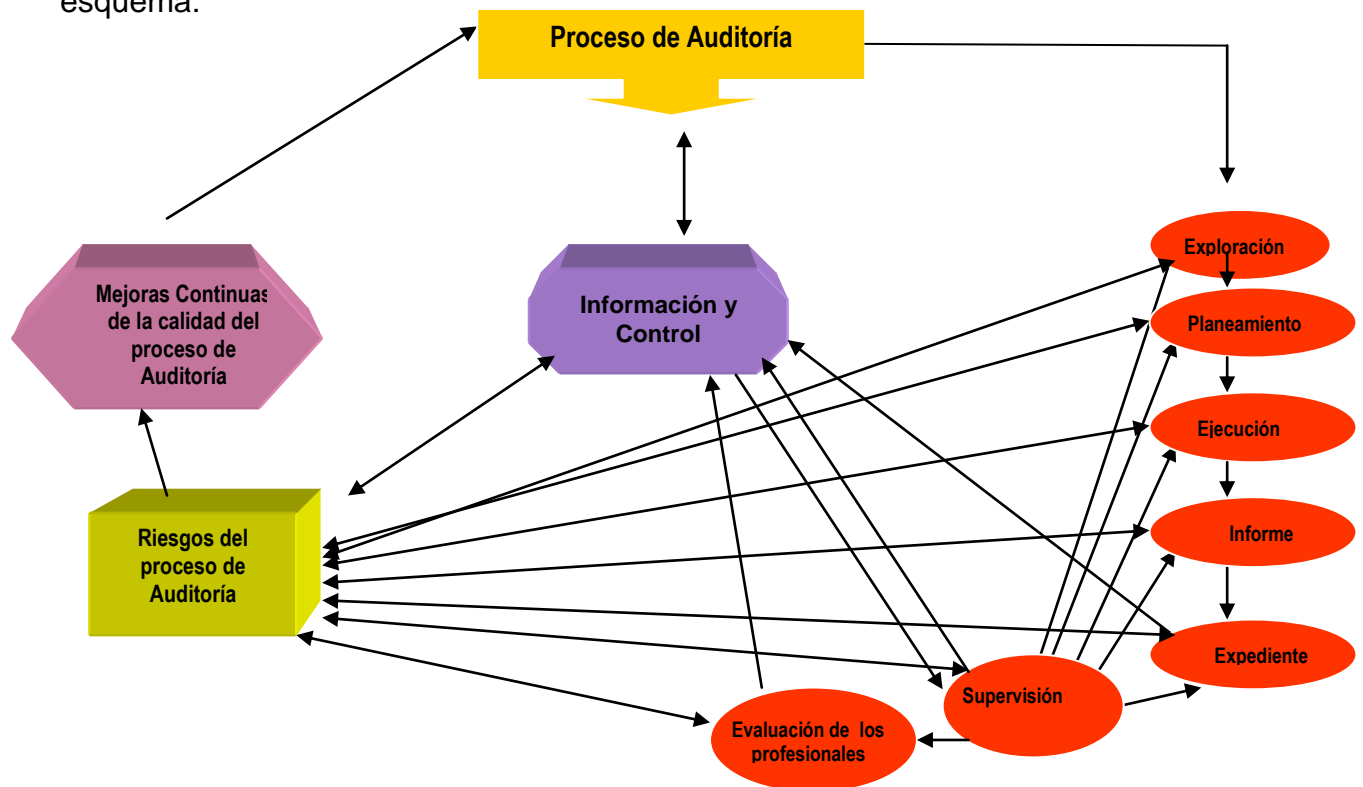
esquema:

Proceso de Auditoría

Mejoras Continuas de la calidad del proceso de Auditoría

Información y Control

Exploración

Planeamiento

Ejecución

Informe

Expediente

Riesgos del proceso de Auditoría

Supervisión

Evaluación de los profesionales